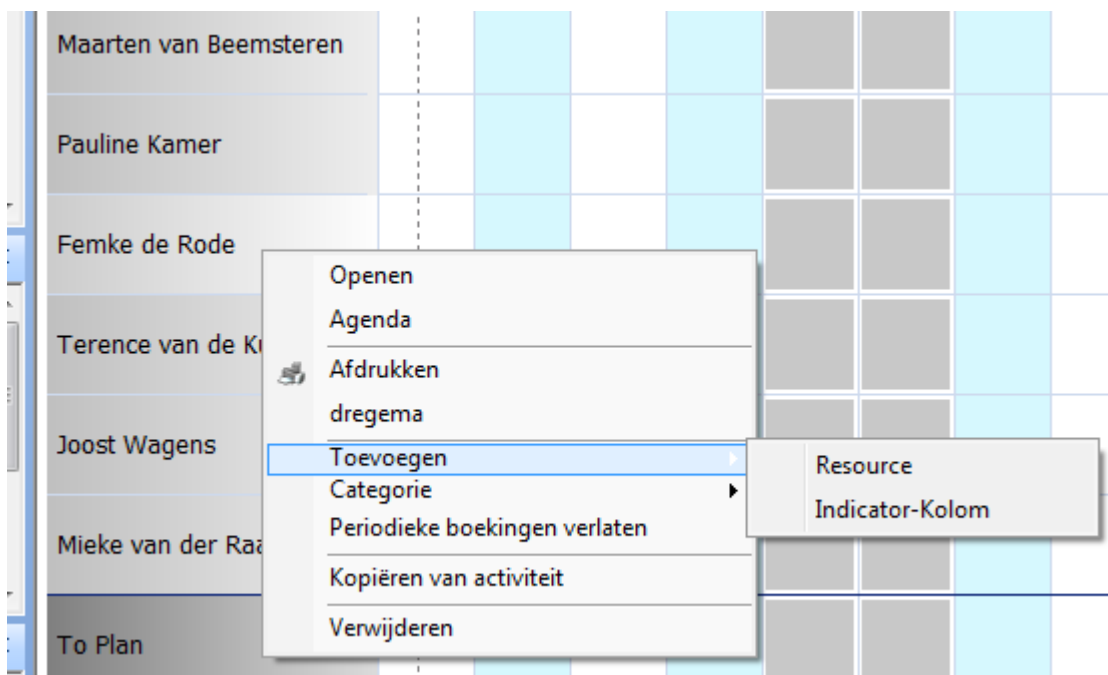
Maarten van Beemsteren

Pauline Kamer

Femke de Rode

Terence van de Ku

Joost Wagens

Mieke van der Raa

To Plan

Openen
Agenda
Afdrukken
dregema
Toevoegen
Categorie
Periodieke boekingen verlaten
Kopiëren van activiteit
Verwijderen

Resource
Indicator-Kolom